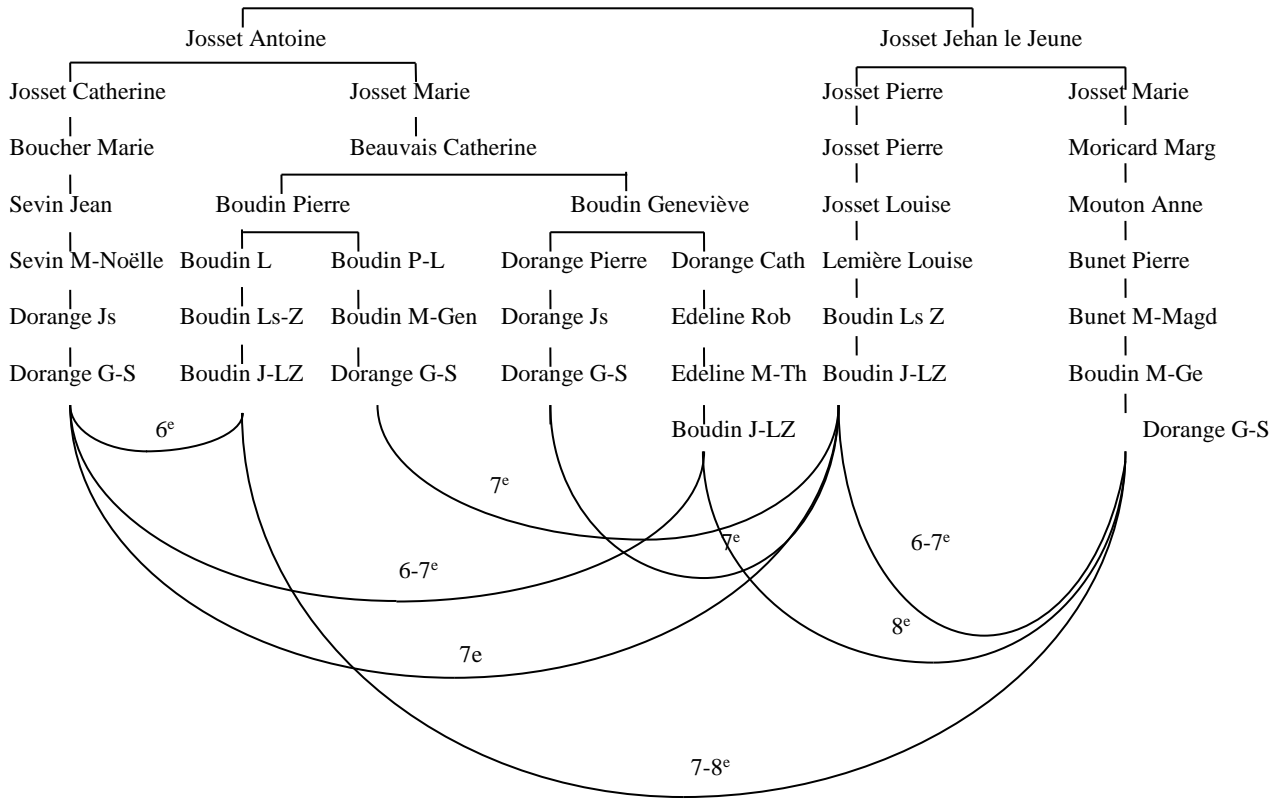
Josset Antoine
Josset Jehan le Jeune

Josset Catherine
Boucher Marie
Sevin Jean
Sevin M-Noëlle
Dorange Js
Dorange G-S

Josset Marie
Beauvais Catherine

Boudin Pierre
Boudin L
Boudin Ls-Z
Boudin J-LZ

Boudin P-L
Boudin M-Gen
Dorange G-S

Boudin Geneviève
Dorange Pierre
Dorange Js
Dorange G-S

Dorange Cath
Edeline Rob
Edeline M-Th
Boudin J-LZ

Josset Pierre
Josset Pierre
Josset Louise
Lemière Louise
Boudin Ls Z
Boudin J-LZ

Josset Marie
Moricard Marg
Mouton Anne
Bunet Pierre
Bunet M-Magd
Boudin M-Ge
Dorange G-S

6$^e$
7$^e$
7$^e$
6-7$^e$
6-7$^e$
8$^e$
7e
7-8$^e$